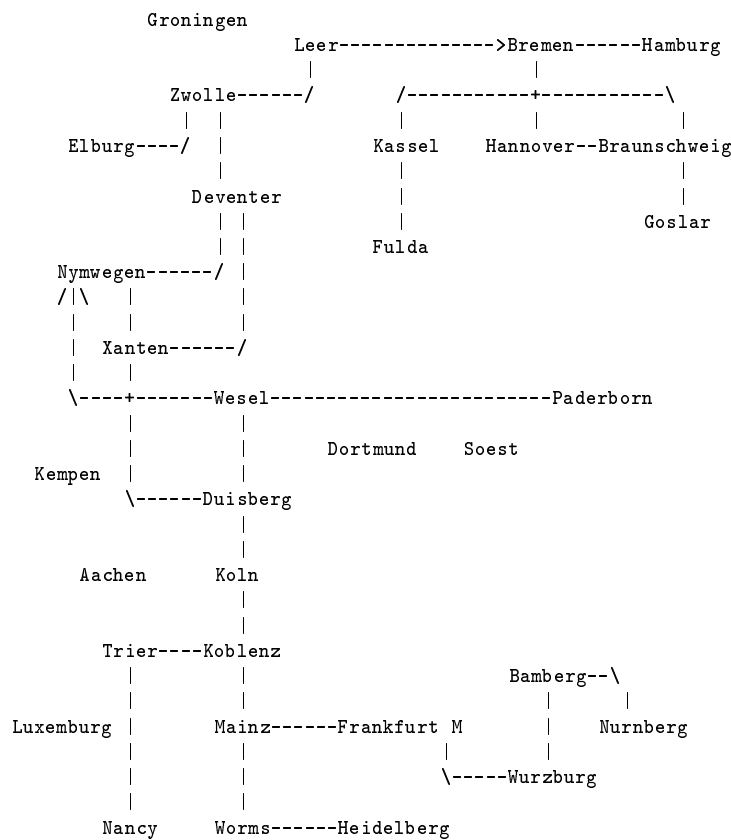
Groningen

Leer-------------->Bremen------Hamburg

Zwolle------/

Elburg----/

Kassel

Hannover--Braunschweig

Deventer

Goslar

Fulda

Nymwegen------/

Xanten------/

\----+-------Wesel--------------------------Paderborn

Dortmund

Soest

Kempen

\------Duisberg

Aachen

Koln

Trier----Koblenz

Bamberg--\

Luxemburg

Mainz------Frankfurt M

Nurnberg

\-----Wurzburg

Nancy

Worms------Heidelberg